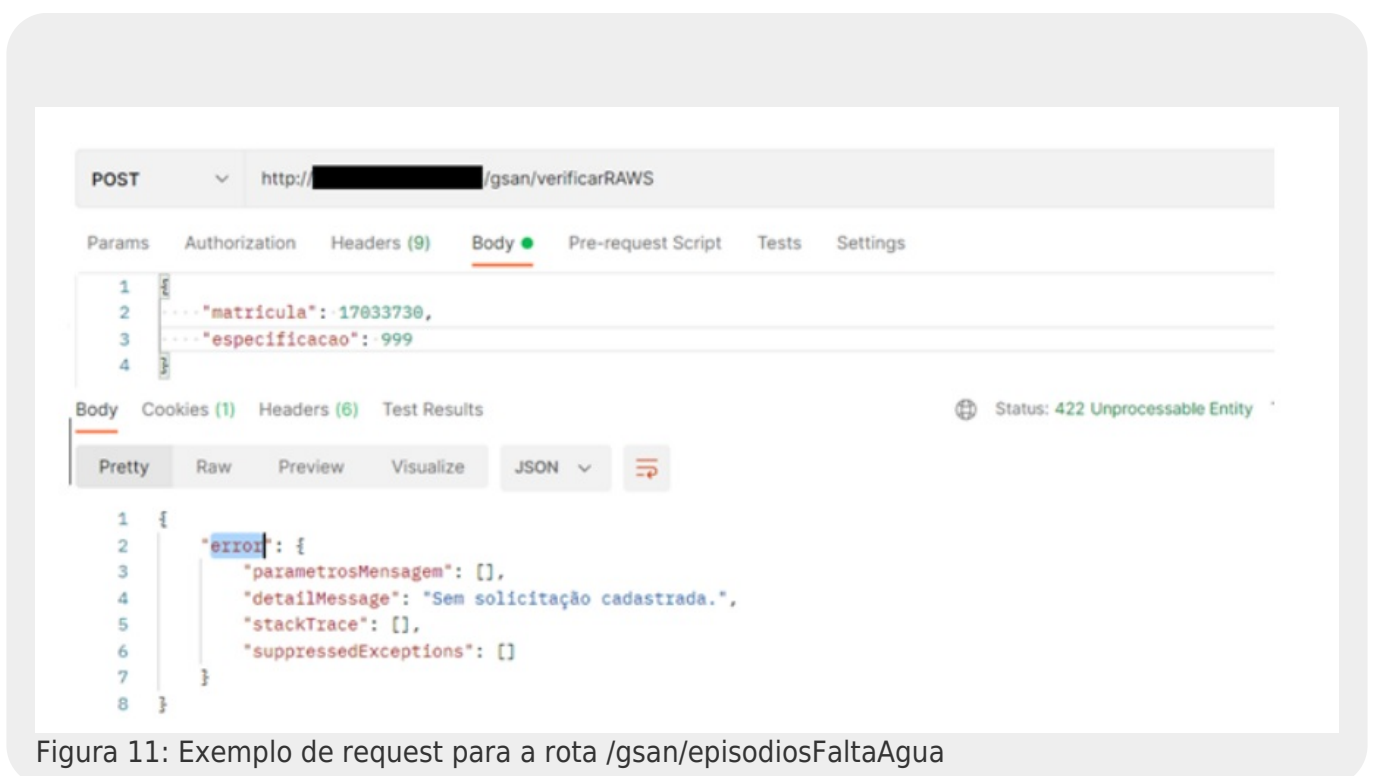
POST http://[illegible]/gsan/verificarRAWS

Params Authorization Headers (9) Body Pre-request Script Tests Settings

1 {
2 "matricula": 17033730,
3 "especificacao": 999
4 }

Body Cookies (1) Headers (6) Test Results

Status: 422 Unprocessable Entity

Pretty Raw Preview Visualize JSON

1 {
2 "error": {
3 "parametrosMensagem": [],
4 "detailMessage": "Sem solicitação cadastrada.",
5 "stackTrace": [],
6 "suppressedExceptions": []
7 }
8 }

Figura 11: Exemplo de request para a rota /gsan/episodiosFaltaAgua